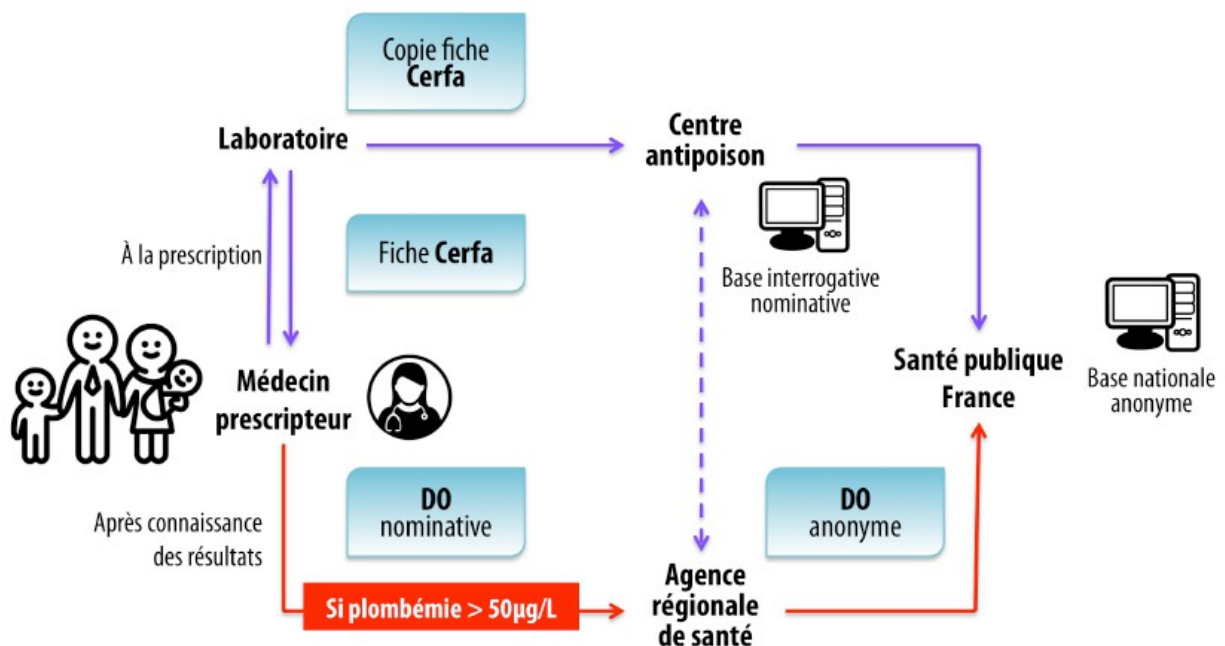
Copie fiche
**Cerfa**

**Laboratoire**

**Centre antipoison**

À la prescription

Fiche **Cerfa**

Base interrogative nominative

**Santé publique France**

Base nationale anonyme

**Médecin prescripteur**

**DO** nominative

**DO** anonyme

Après connaissance des résultats

**Si plombémie > 50µg/L**

**Agence régionale de santé**